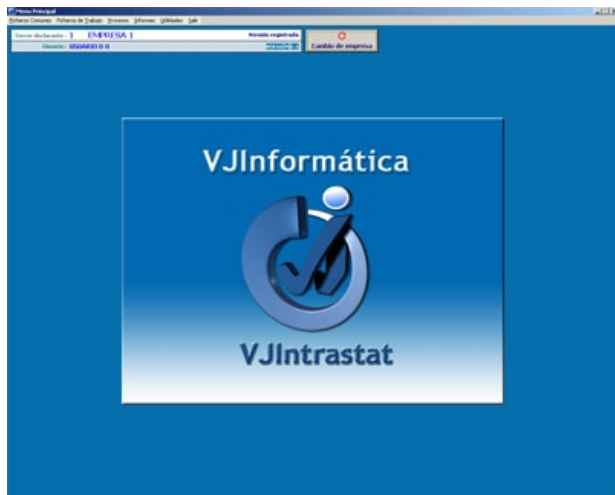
Menu Principal

Ficheros Comunes Ficheros de Trabajo Procesos Informes Utilidades Salir

Tercer declarante : 1 EMPRESA 1

Versión registrada

Usuario : USUARIO 0 0

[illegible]

Cambio de empresa

VJInformática

VJIntrastat